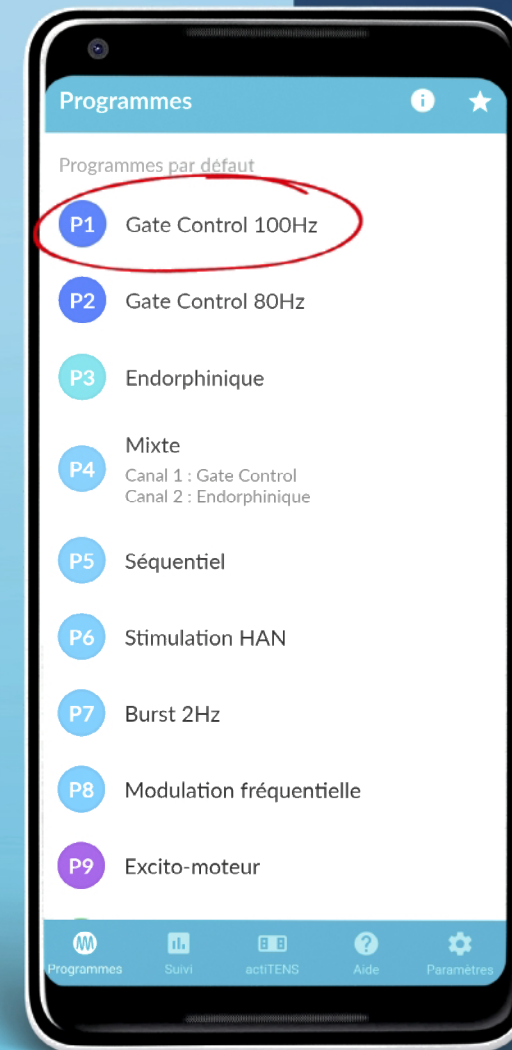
Programmes

Programmes par défaut

P1 Gate Control 100Hz

P2 Gate Control 80Hz

P3 Endorphinique

P4 Mixte
Canal 1 : Gate Control
Canal 2 : Endorphinique

P5 Séquentiel

P6 Stimulation HAN

P7 Burst 2Hz

P8 Modulation fréquentielle

P9 Excito-moteur

Programmes Suivi actiTENS Aide Paramètres